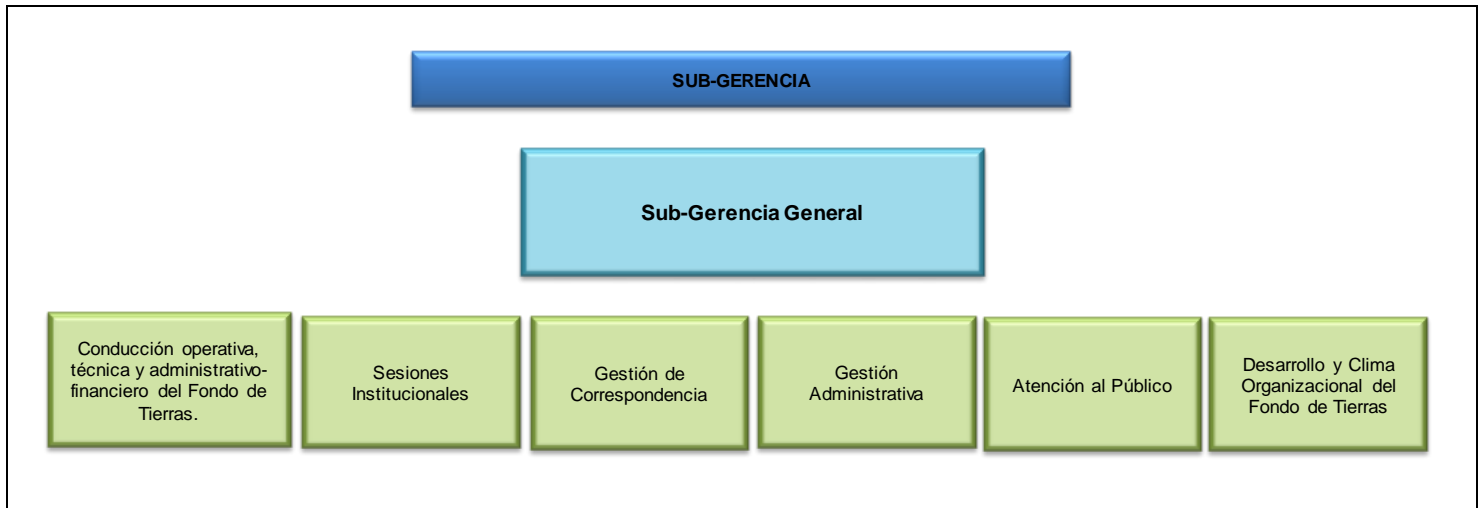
SUB-GERENCIA

Sub-Gerencia General

Conducción operativa, técnica y administrativo-financiero del Fondo de Tierras.

Sesiones Institucionales

Gestión de Correspondencia

Gestión Administrativa

Atención al Público

Desarrollo y Clima Organizacional del Fondo de Tierras